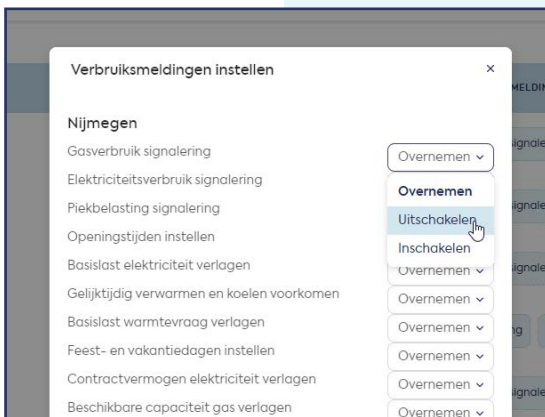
Verbruiksmeldingen instellen

×

MELDIN

Nijmegen

Gasverbruik signalering

Overnemen

Elektriciteitsverbruik signalering

Overnemen

Piekbelasting signalering

Uitschakelen

Openingstijden instellen

Inschakelen

Basislast elektriciteit verlagen

Overnemen

Gelijktijdig verwarmen en koelen voorkomen

Overnemen

Basislast warmtevraag verlagen

Overnemen

Feest- en vakantiedagen instellen

Overnemen

Contractvermogen elektriciteit verlagen

Overnemen

Beschikbare capaciteit gas verlagen

Overnemen

ignale

ignale

ignale

ng

ignale